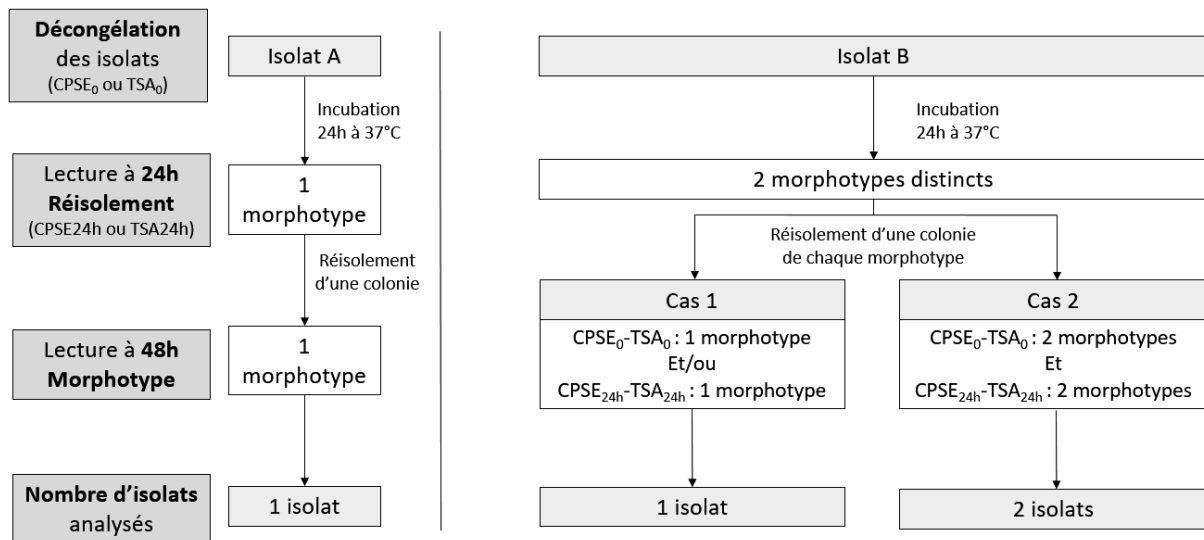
**Décongélation** des isolats ($CPSE_0$ ou $TSA_0$)

**Lecture à 24h Réisolement** (CPSE24h ou TSA24h)

Lecture à **48h Morphotype**

**Nombre d'isolats** analysés

Isolat A

Incubation 24h à 37°C

1 morphotype

Réisolement d'une colonie

1 morphotype

1 isolat

Isolat B

Incubation 24h à 37°C

2 morphotypes distincts

Réisolement d'une colonie de chaque morphotype

Cas 1

$CPSE_0$-$TSA_0$ : 1 morphotype
Et/ou
$CPSE_{24h}$-$TSA_{24h}$ : 1 morphotype

1 isolat

Cas 2

$CPSE_0$-$TSA_0$ : 2 morphotypes
Et
$CPSE_{24h}$-$TSA_{24h}$ : 2 morphotypes

2 isolats